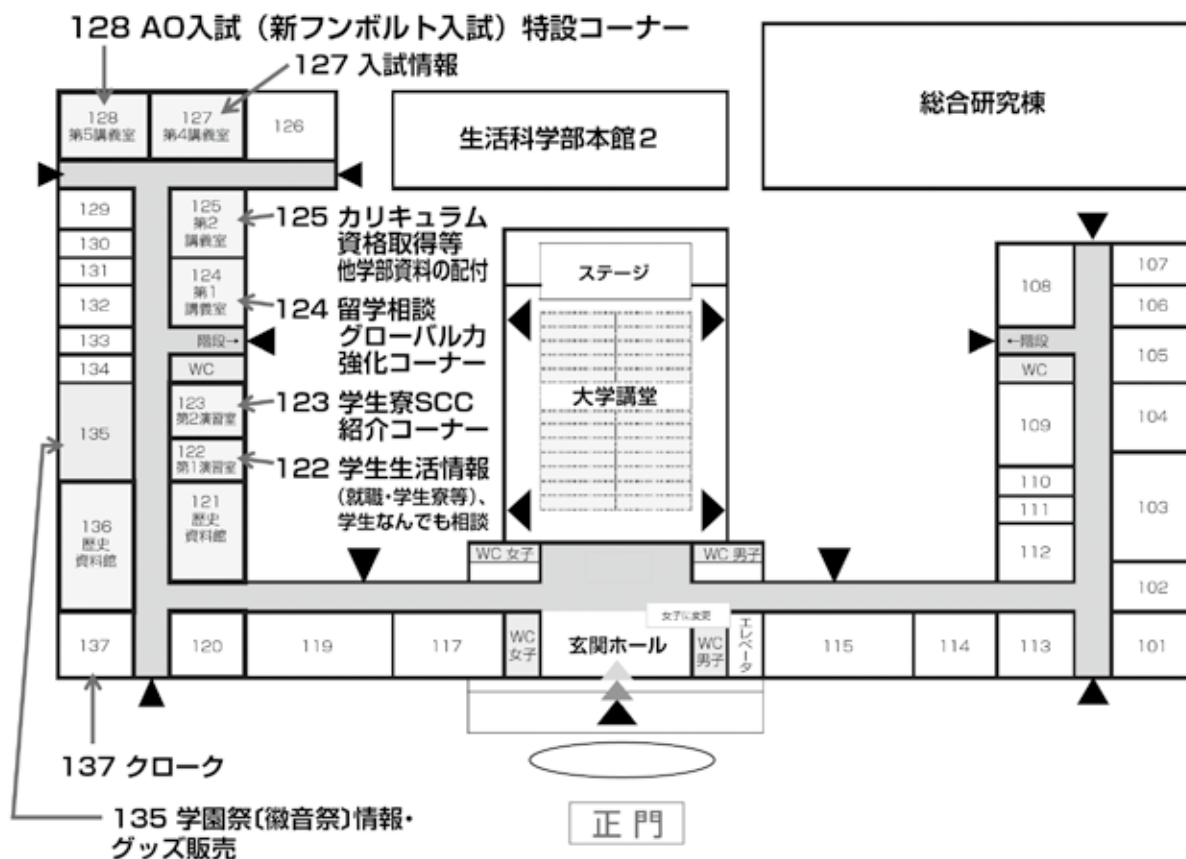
128 AO入試（新フンボルト入試）特設コーナー

127 入試情報

128
第5講義室

127
第4講義室

126

生活科学部本館2

総合研究棟

129

130

131

132

133

134

135

136
歴史
資料館

137

125
第2
講義室

124
第1
講義室

階段→

WC

123
第2演習室

122
第1演習室

121
歴史
資料館

125 カリキュラム
資格取得等
他学部資料の配付

124 留学相談
グローバル力
強化コーナー

123 学生寮SCC
紹介コーナー

122 学生生活情報
（就職・学生寮等）、
学生なんでも相談

ステージ

大学講堂

WC 女子

WC 男子

108

107

106

←階段

105

WC

104

109

110

111

103

112

102

女子に変更

120

119

117

WC
女子

玄関ホール

WC
男子

エレベータ

115

114

113

101

137 クローク

135 学園祭〔徽音祭〕情報・
グッズ販売

正門